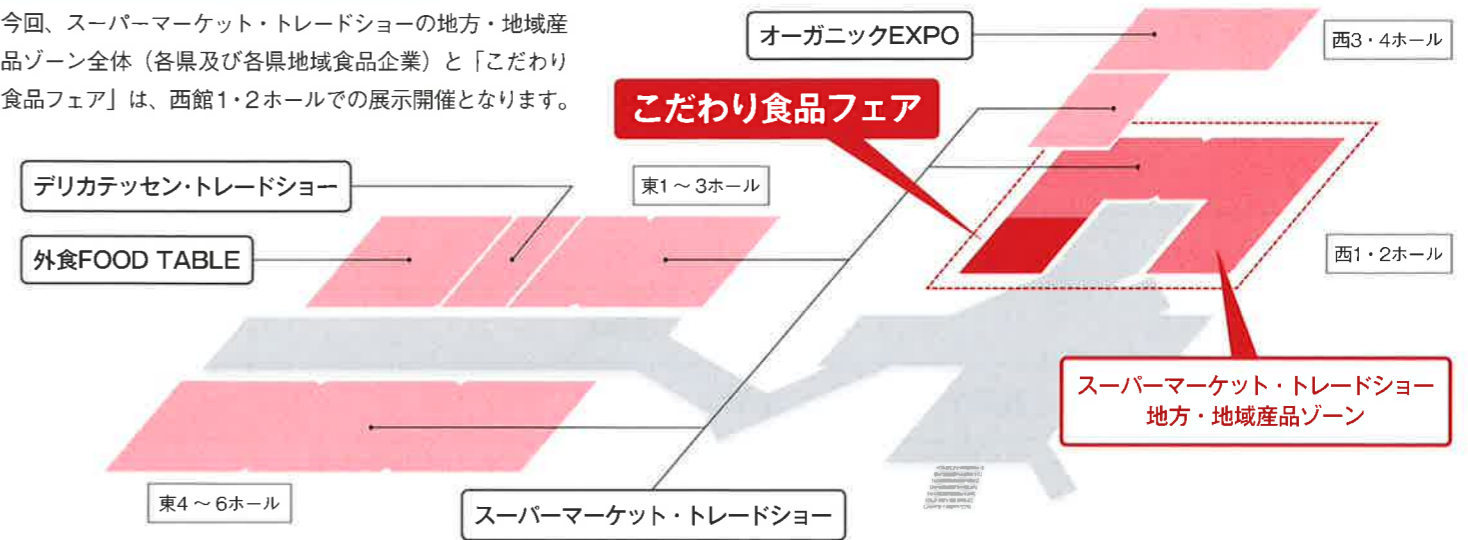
今回、スーパーマーケット・トレードショーの地方・地域産品ゾーン全体（各県及び各県地域食品企業）と「こだわり食品フェア」は、西館1・2ホールでの展示開催となります。

オーガニックEXPO

西3・4ホール

こだわり食品フェア

デリカテッセン・トレードショー

東1～3ホール

外食FOOD TABLE

西1・2ホール

スーパーマーケット・トレードショー
地方・地域産品ゾーン

東4～6ホール

スーパーマーケット・トレードショー